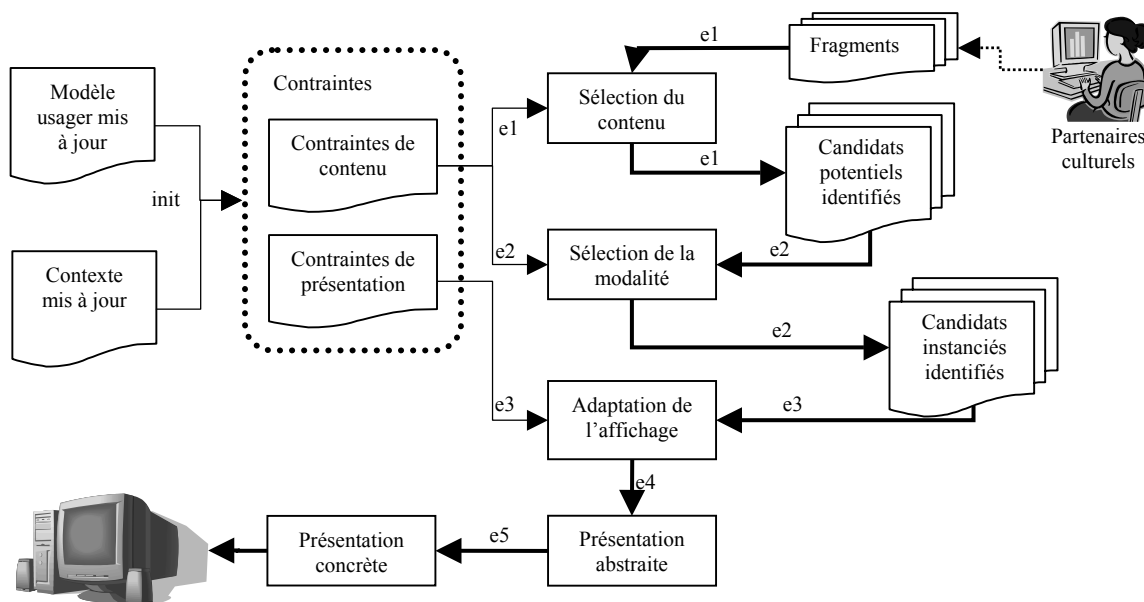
Modèle usager mis à jour

init

Contexte mis à jour

Contraintes

Contraintes de contenu

Contraintes de présentation

e1

e2

e3

e1

Fragments

Partenaires culturels

Sélection du contenu

e1

Candidats potentiels identifiés

Sélection de la modalité

e2

e2

Candidats instanciés identifiés

Adaptation de l'affichage

e3

e4

Présentation abstraite

e5

Présentation concrète